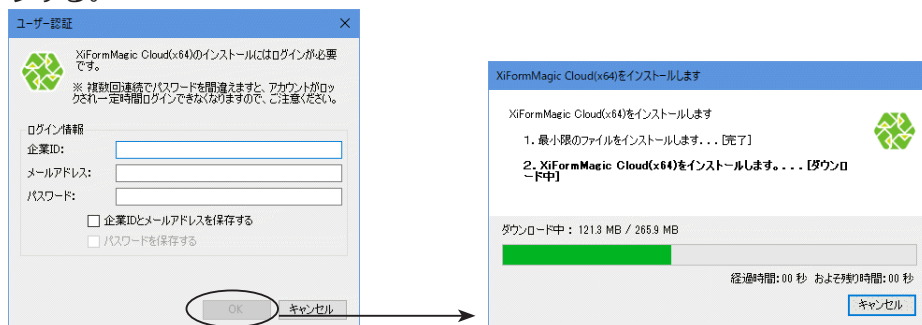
ユーザー認証

XiFormMagic Cloud(x64)のインストールにはログインが必要です。

※ 複数回連続でパスワードを間違えますと、アカウントがロックされ一定時間ログインできなくなりますので、ご注意ください。

ログイン情報

企業ID:

メールアドレス:

パスワード:

企業IDとメールアドレスを保存する

パスワードを保存する

OK

キャンセル

XiFormMagic Cloud(x64)をインストールします

XiFormMagic Cloud(x64)をインストールします

1. 最小限のファイルをインストールします...[完了]

2. XiFormMagic Cloud(x64)をインストールします。...[ダウンロード中]

ダウンロード中 : 121.3 MB / 265.9 MB

経過時間: 00 秒 およそ残り時間: 00 秒

キャンセル